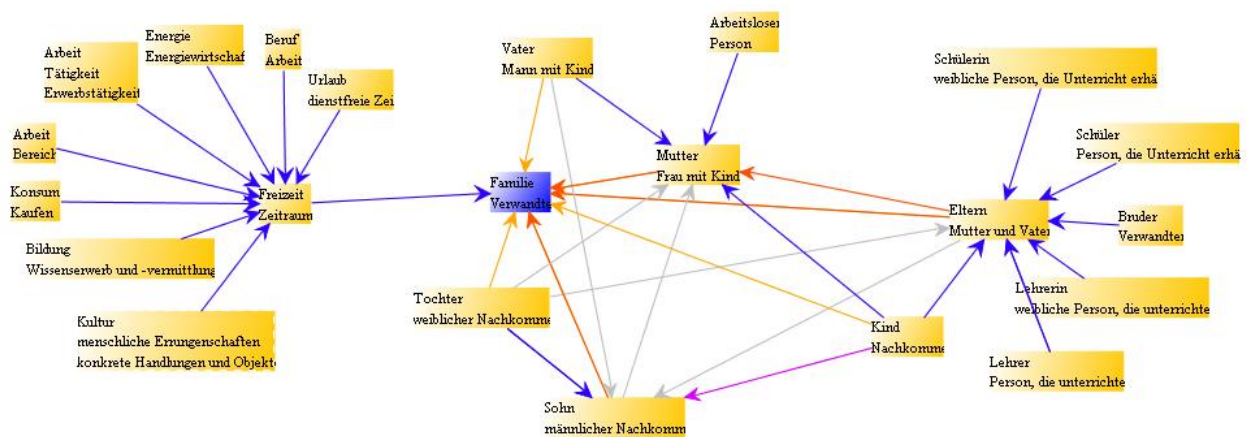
Arbeit
Tätigkeit
Erwerbstätigkeit

Energie
Energiewirtschaf

Beruf
Arbeit

Urlaub
dienstfreie Zei

Arbeit
Bereich

Konsum
Kaufen

Bildung
Wissenserwerb und -vermittlung

Kultur
menschliche Errungenschaften
konkrete Handlungen und Objekte

Freizeit
Zeitraum

Vater
Mann mit Kind

Arbeitsloser
Person

Familie
Verwandte

Mutter
Frau mit Kind

Tochter
weiblicher Nachkomme

Sohn
männlicher Nachkomm

Kind
Nachkomme

Schülerin
weibliche Person, die Unterricht erhä

Schüler
Person, die Unterricht erhä

Eltern
Mutter und Vater

Bruder
Verwandter

Lehrerin
weibliche Person, die unterrichte

Lehrer
Person, die unterrichte